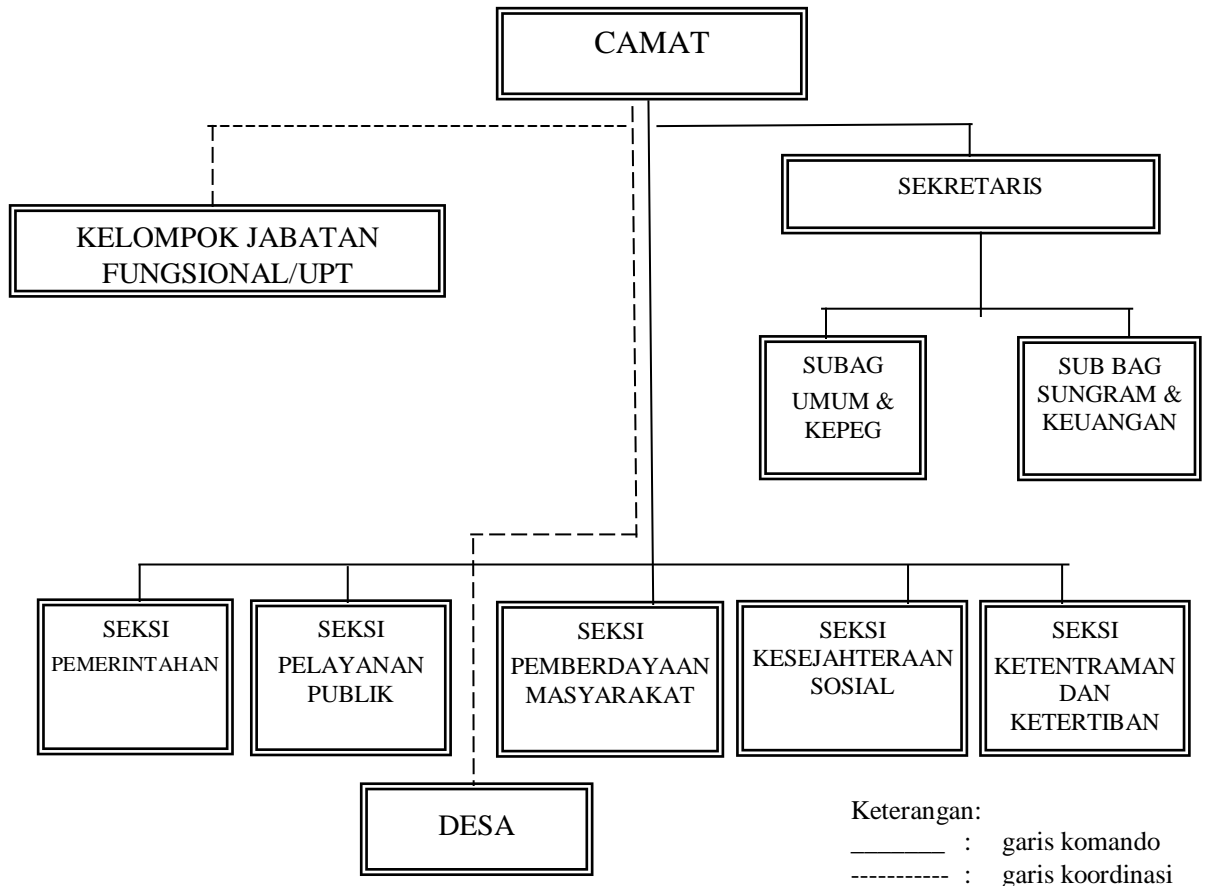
CAMAT

KELOMPOK JABATAN FUNGSIONAL/UPT

SEKRETARIS

SUBAG UMUM & KEPEG

SUB BAG SUNGRAM & KEUANGAN

SEKSI PEMERINTAHAN

SEKSI PELAYANAN PUBLIK

SEKSI PEMBERDAYAAN MASYARAKAT

SEKSI KESEJAHTERAAN SOSIAL

SEKSI KETENTRAMAN DAN KETERTIBAN

DESA

Keterangan:
_______ : garis komando
----------- : garis koordinasi